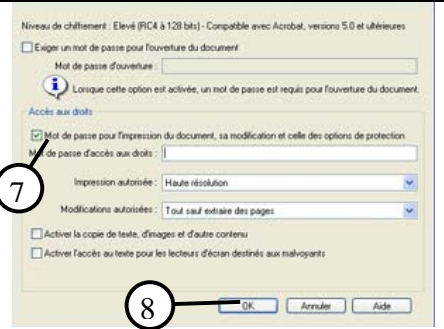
Niveau de chiffrement : Elevé (RC4 à 128 bits) - Compatible avec Acrobat, versions 5.0 et ultérieures

Exiger un mot de passe pour l'ouverture du document

Mot de passe d'ouverture :

Lorsque cette option est activée, un mot de passe est requis pour l'ouverture du document.

Accès aux droits

Mot de passe pour l'impression du document, sa modification et celle des options de protection

Mot de passe d'accès aux droits :

7

Impression autorisée : Haute résolution

Modifications autorisées : Tout sauf extraire des pages

Activer la copie de texte, d'images et d'autre contenu

Activer l'accès au texte pour les lecteurs d'écran destinés aux malvoyants

8

OK Annuler Aide